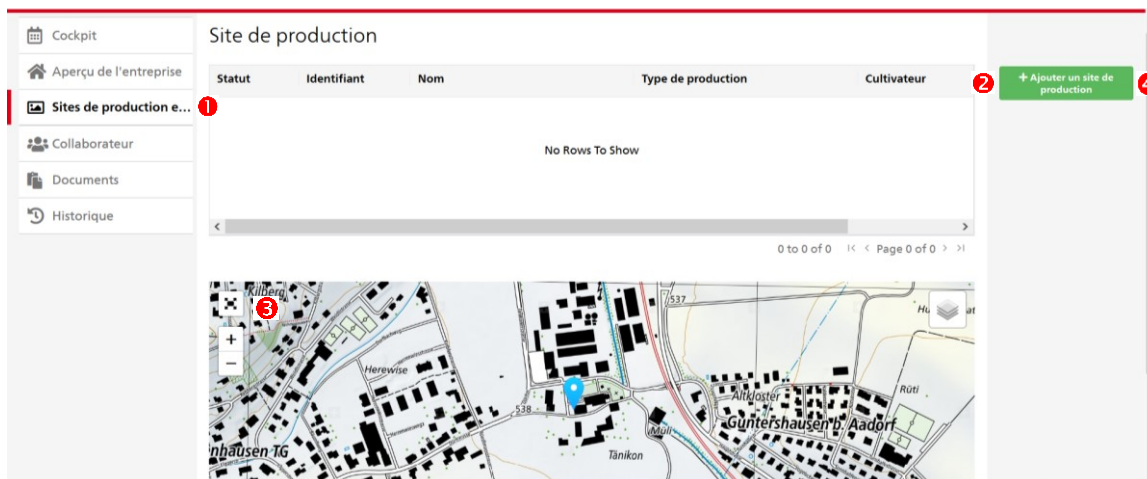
Cockpit
Aperçu de l'entreprise
Sites de production e...
❶
Collaborateur
Documents
Historique

Site de production

| Statut | Identifiant | Nom | Type de production | Cultivateur |
|---|---|---|---|---|

No Rows To Show

0 to 0 of 0 |< < Page 0 of 0 > >|

❷
+ Ajouter un site de production
❹

❸
+
−
Kilberg
537
Hu
Herewise
538
Rüti
Altkloster
Guntershausen b. Aadorf
Müli
nhausen TG
Tänikon